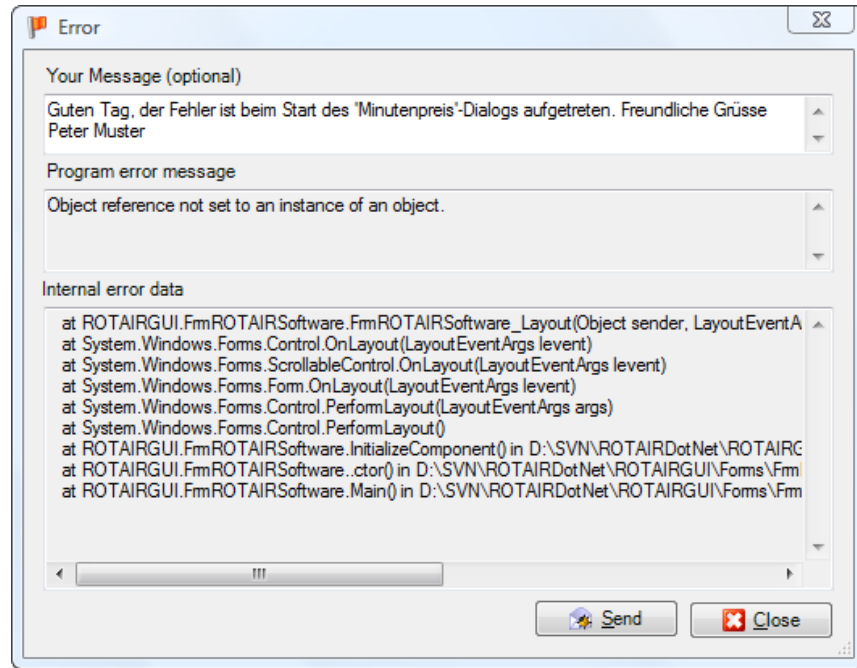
Error

Your Message (optional)

Guten Tag, der Fehler ist beim Start des 'Minutenpreis'-Dialogs aufgetreten. Freundliche Grüsse
Peter Muster

Program error message

Object reference not set to an instance of an object.

Internal error data

at ROTAIRGUI.FrmROTAIRSoftware.FrmROTAIRSoftware_Layout(Object sender, LayoutEventA
at System.Windows.Forms.Control.OnLayout(LayoutEventArgs levent)
at System.Windows.Forms.ScrollableControl.OnLayout(LayoutEventArgs levent)
at System.Windows.Forms.Form.OnLayout(LayoutEventArgs levent)
at System.Windows.Forms.Control.PerformLayout(LayoutEventArgs args)
at System.Windows.Forms.Control.PerformLayout()
at ROTAIRGUI.FrmROTAIRSoftware.InitializeComponent() in D:\SVN\ROTAIRDotNet\ROTAIRG
at ROTAIRGUI.FrmROTAIRSoftware..ctor() in D:\SVN\ROTAIRDotNet\ROTAIRGUI\Forms\Frm
at ROTAIRGUI.FrmROTAIRSoftware.Main() in D:\SVN\ROTAIRDotNet\ROTAIRGUI\Forms\Frm

Send
Close